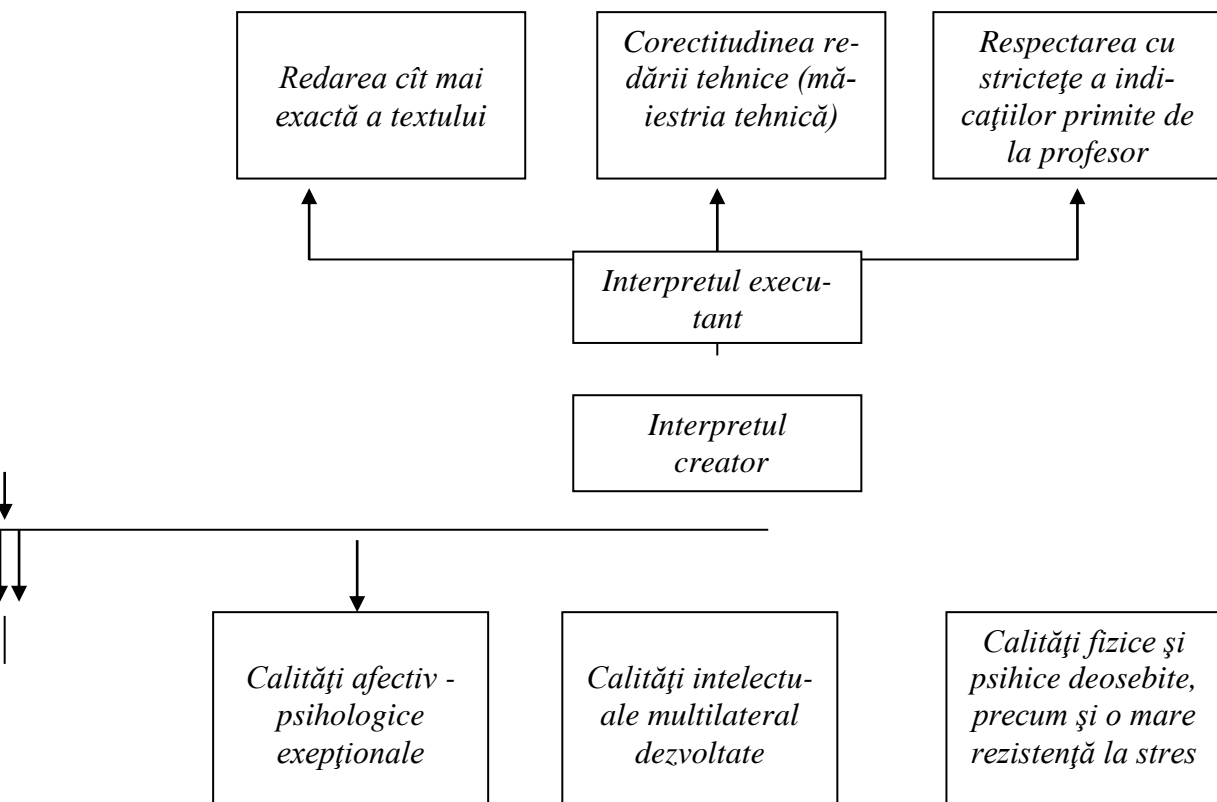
Redarea cît mai exactă a textului

Corectitudinea redării tehnice (măiestria tehnică)

Respectarea cu stricteţe a indicaţiilor primite de la profesor

Interpretul executant

Interpretul creator

Calităţi afectiv - psihologice exepţionale

Calităţi intelectuale multilateral dezvoltate

Calităţi fizice şi psihice deosebite, precum şi o mare rezistenţă la stres